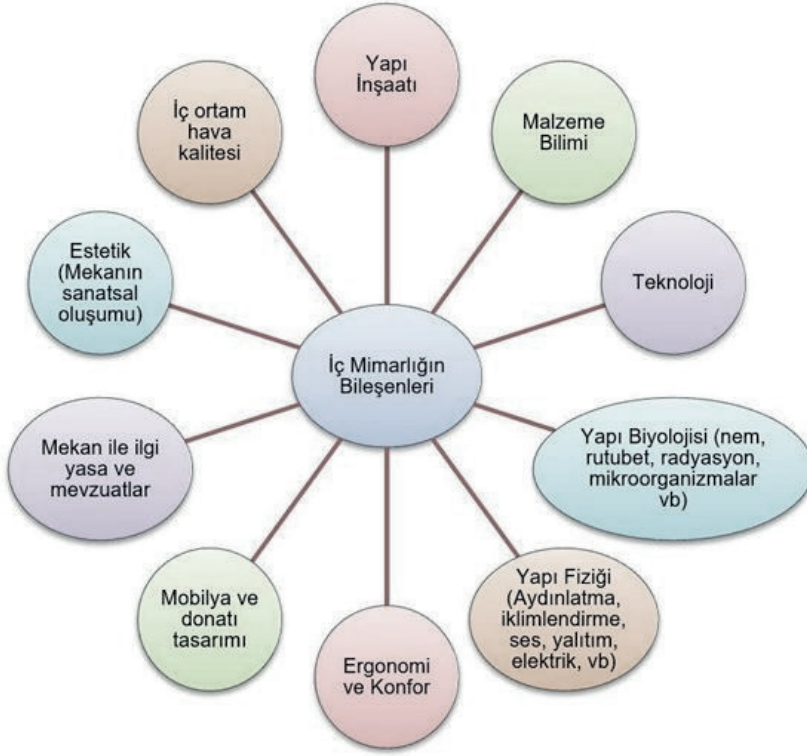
İç Mimarlığın Bileşenleri

Yapı İnşaatı

Malzeme Bilimi

Teknoloji

Yapı Biyolojisi (nem, rutubet, radyasyon, mikroorganizmalar vb)

Yapı Fiziği (Aydınlatma, iklimlendirme, ses, yalıtım, elektrik, vb)

Ergonomi ve Konfor

Mobilya ve donatı tasarımı

Mekan ile ilgi yasa ve mevzuatlar

Estetik (Mekanın sanatsal oluşumu)

İç ortam hava kalitesi